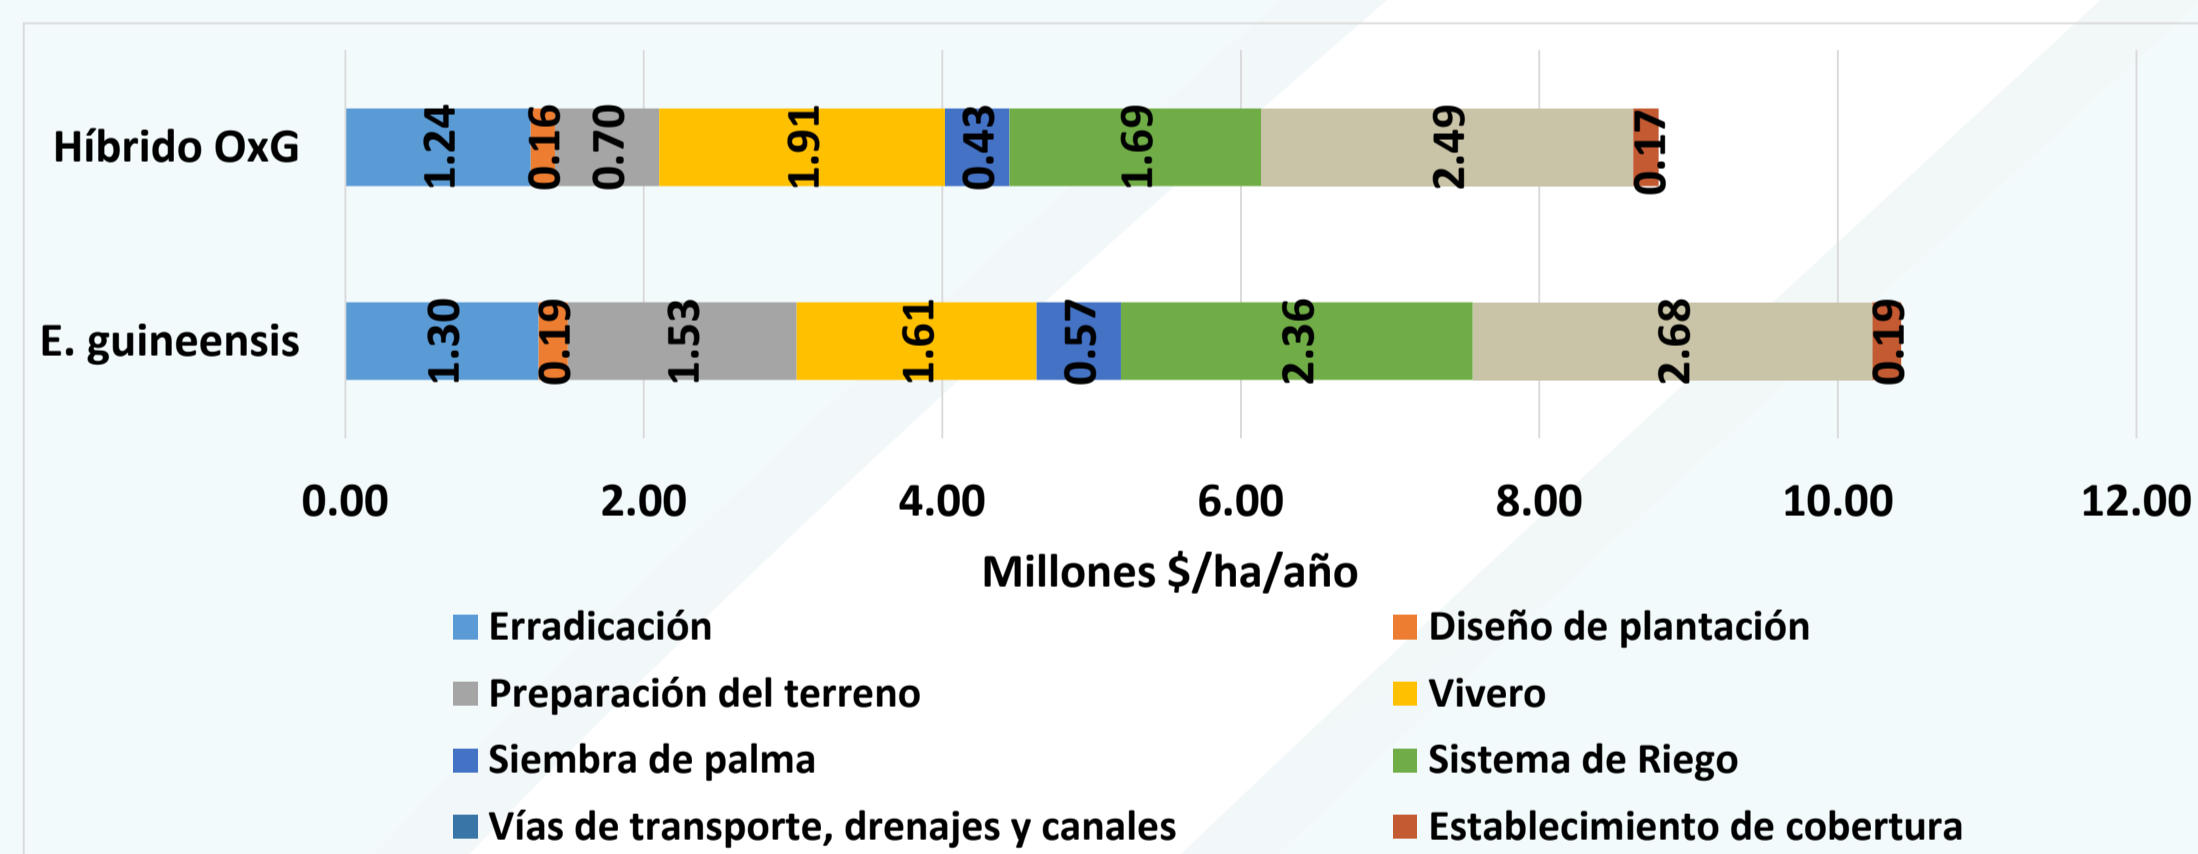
Híbrido OxG
1.24 0.16 0.70 1.91 0.43 1.69 2.49 0.17

E. guineensis
1.30 0.19 1.53 1.61 0.57 2.36 2.68 0.19

0.00 2.00 4.00 6.00 8.00 10.00 12.00

Millones $/ha/año

Erradicación
Diseño de plantación
Preparación del terreno
Vivero
Siembra de palma
Sistema de Riego
Vías de transporte, drenajes y canales
Establecimiento de cobertura